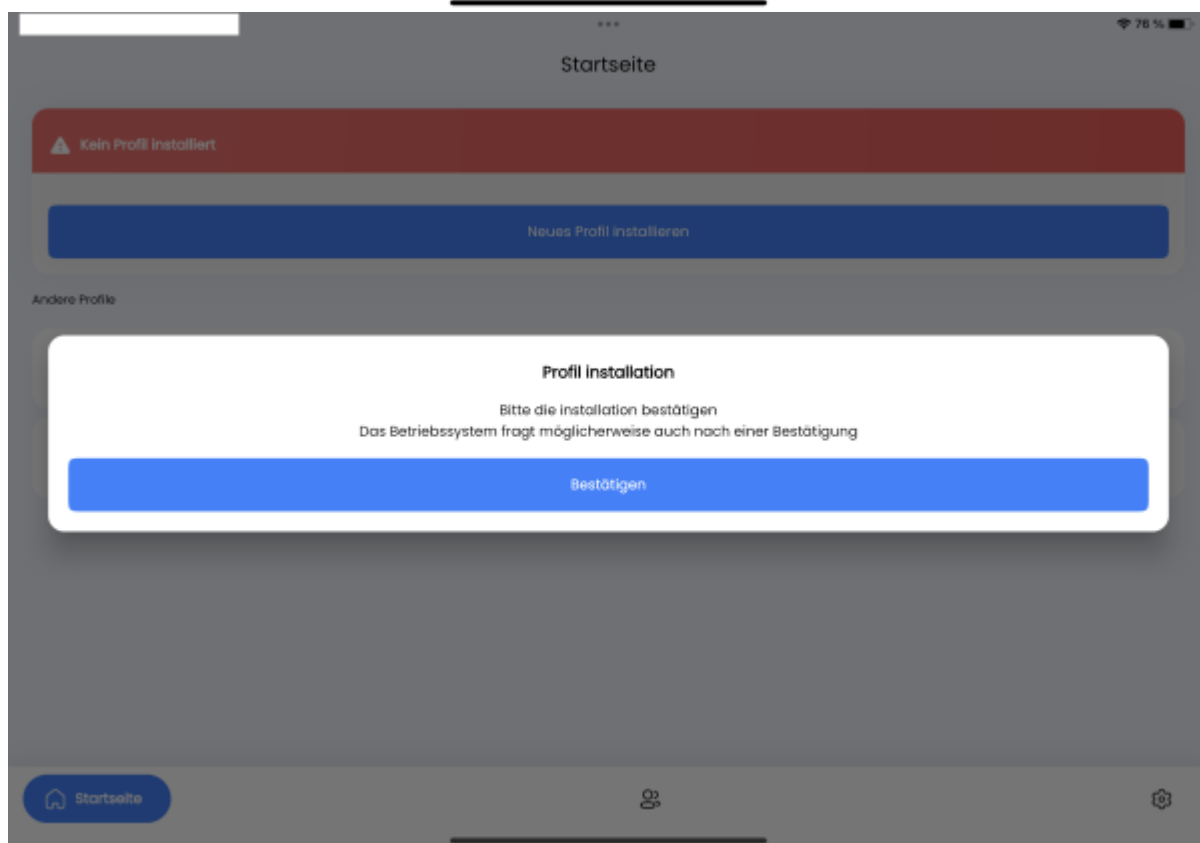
76 %

Startseite

Kein Profil installiert

Neues Profil installieren

Andere Profile

Profil installation

Bitte die installation bestätigen
Das Betriebssystem fragt möglicherweise auch nach einer Bestätigung

Bestätigen

Startseite